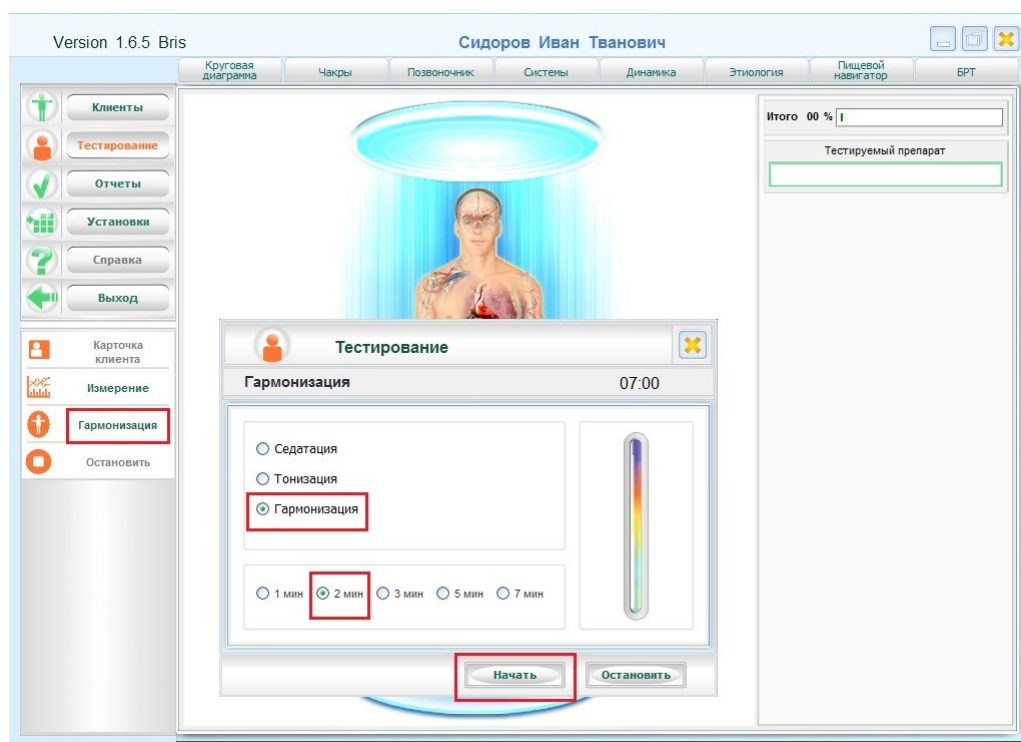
Version 1.6.5 Bris

Сидоров Иван Тванович

Круговая диаграмма | Чакры | Позвоночник | Системы | Динамика | Этиология | Пищевой навигатор | БРТ

Клиенты
Тестирование
Отчеты
Установки
Справка
Выход

Карточка клиента
Измерение
Гармонизация
Остановить

Итого 00 %

Тестируемый препарат

Тестирование

Гармонизация 07:00

Седатация
Тонизация
Гармонизация

1 мин 2 мин 3 мин 5 мин 7 мин

Начать Остановить